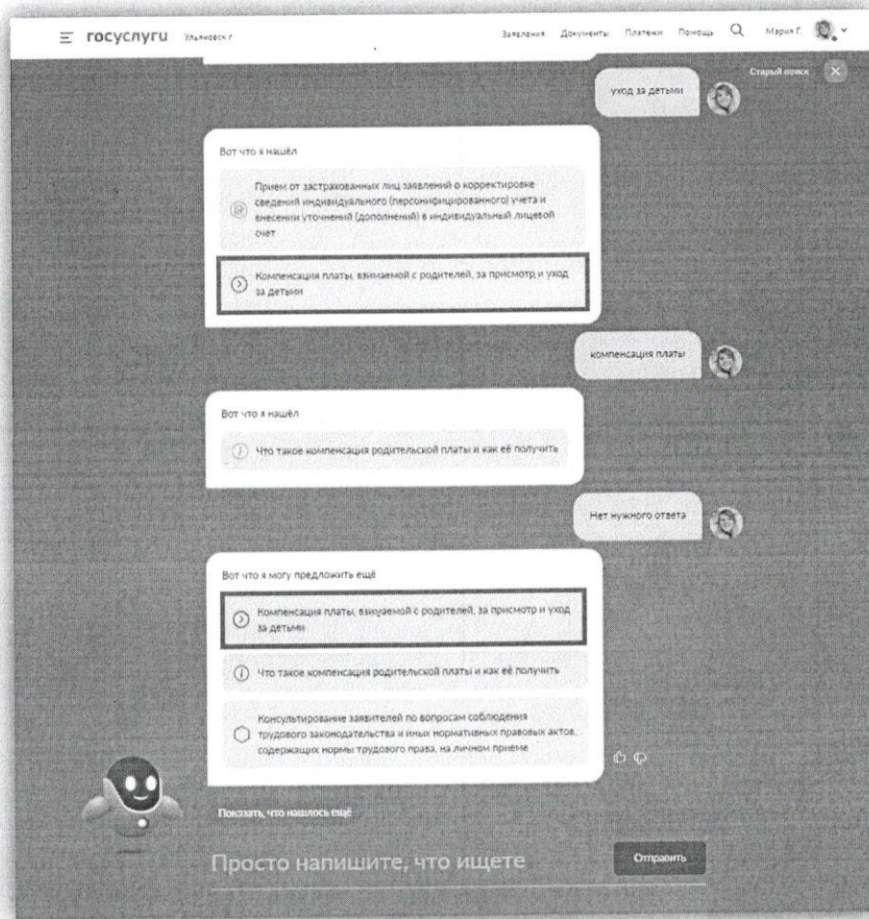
госуслуги Ульяновск г

Заявления Документы Платежи Помощь Мария Г.

Старый поиск

уход за детьми

Вот что я нашёл

Прием от застрахованных лиц заявлений о корректировке сведений индивидуального (персонифицированного) учета и внесении уточнений (дополнений) в индивидуальный лицевой счет

Компенсация платы, взимаемой с родителей, за присмотр и уход за детьми

компенсация платы

Вот что я нашёл

Что такое компенсация родительской платы и как её получить

Нет нужного ответа

Вот что я могу предложить ещё

Компенсация платы, взимаемой с родителей, за присмотр и уход за детьми

Что такое компенсация родительской платы и как её получить

Консультирование заявителей по вопросам соблюдения трудового законодательства и иных нормативных правовых актов, содержащих нормы трудового права, на личном приеме

Показать, что нашлось ещё

Просто напишите, что ищете

Отправить